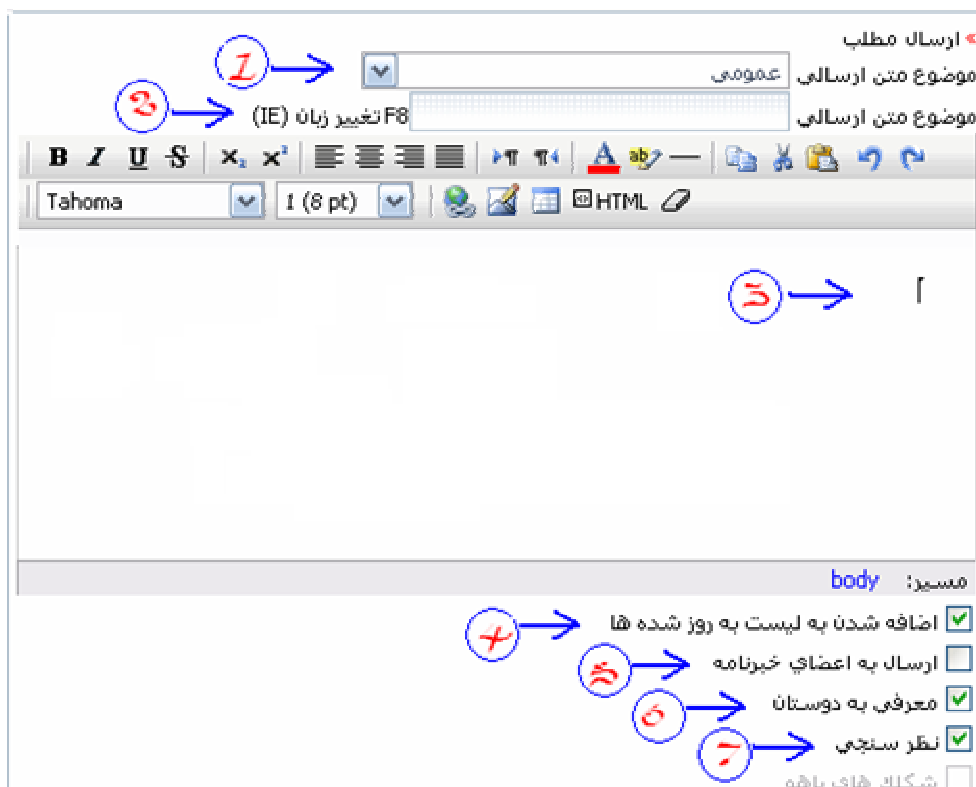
ارسال مطلب
موضوع متن ارسالي عمومي
موضوع متن ارسالي
F8 تغيير زبان (IE)

B I U S
Tahoma
1 (8 pt)
HTML

مسير: body

اضافه شدن به ليست به روز شده ها
ارسال به اعضاي خبرنامه
معرفي به دوستان
نظر سنجي
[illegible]

1
2
3
4
5
6
7